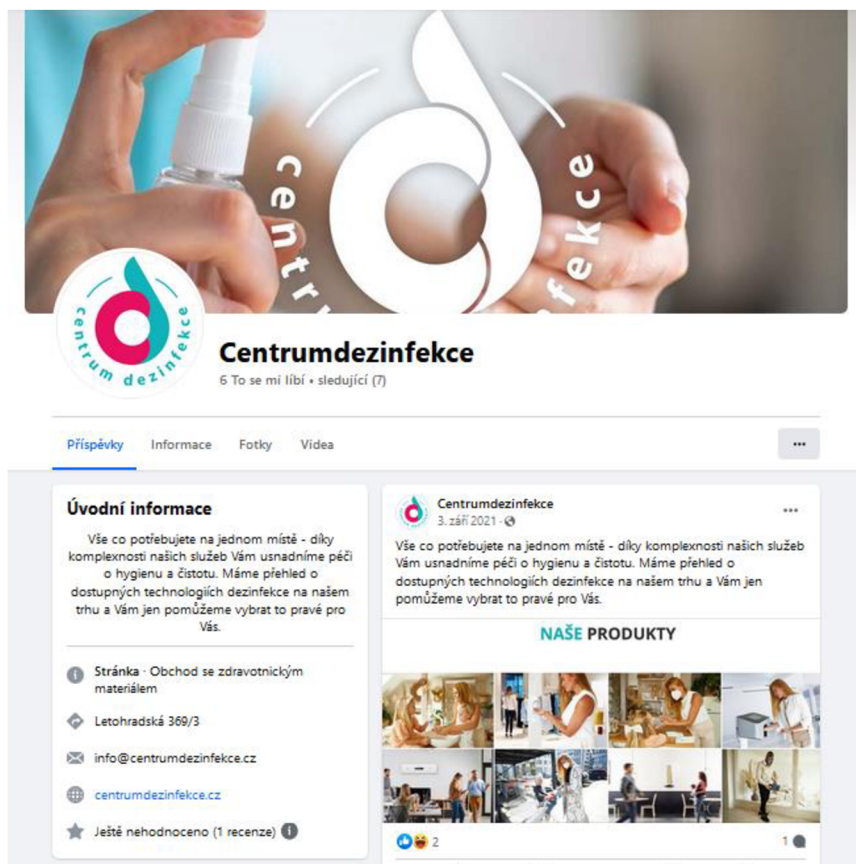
centrum dezinfekce

centrum dezinfekce

Centrumdezinfekce
6 To se mi líbí • sledující (7)

Příspěvky Informace Fotky Videa ...

Úvodní informace

Vše co potřebujete na jednom místě - díky komplexnosti našich služeb Vám usnadníme péči o hygienu a čistotu. Máme přehled o dostupných technologiích dezinfekce na našem trhu a Vám jen pomůžeme vybrat to pravé pro Vás.

Stránka · Obchod se zdravotnickým materiálem

Letohradská 369/3

info@centrumdezinfekce.cz

centrumdezinfekce.cz

Ještě nehodnoceno (1 recenze)

Centrumdezinfekce
3. září 2021 ·

Vše co potřebujete na jednom místě - díky komplexnosti našich služeb Vám usnadníme péči o hygienu a čistotu. Máme přehled o dostupných technologiích dezinfekce na našem trhu a Vám jen pomůžeme vybrat to pravé pro Vás.

NAŠE PRODUKTY

2

1